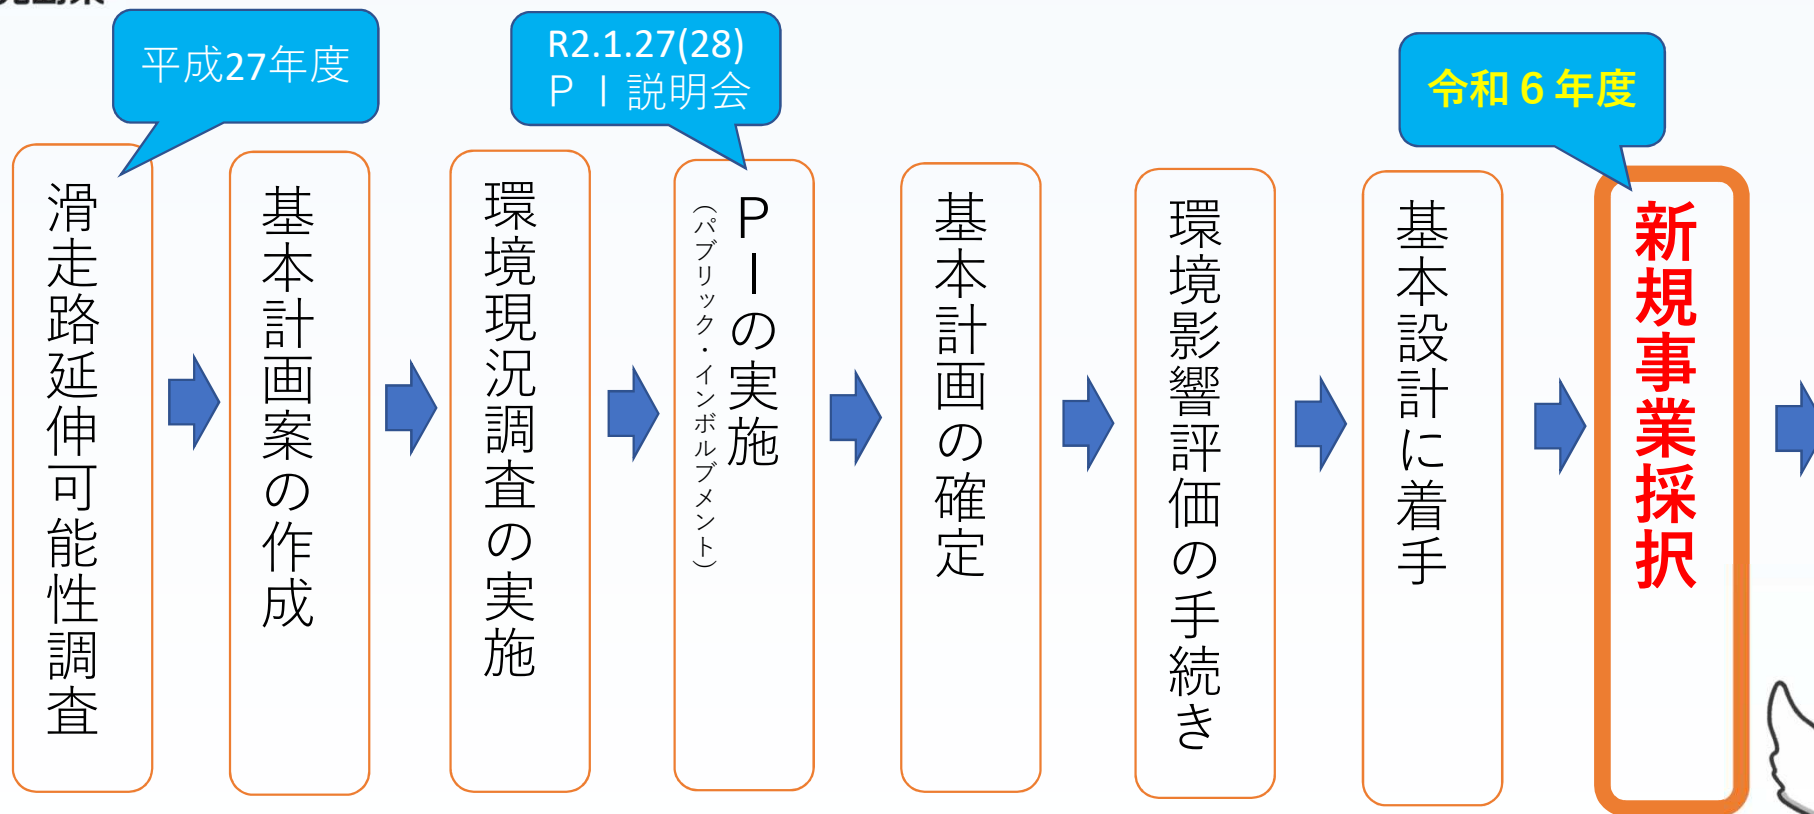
平成27年度

R2.1.27(28)
ＰＩ説明会

令和６年度

滑走路延伸可能性調査

基本計画案の作成

環境現況調査の実施

ＰＩの実施
（パブリック・インボルブメント）

基本計画の確定

環境影響評価の手続き

基本設計に着手

新規事業採択